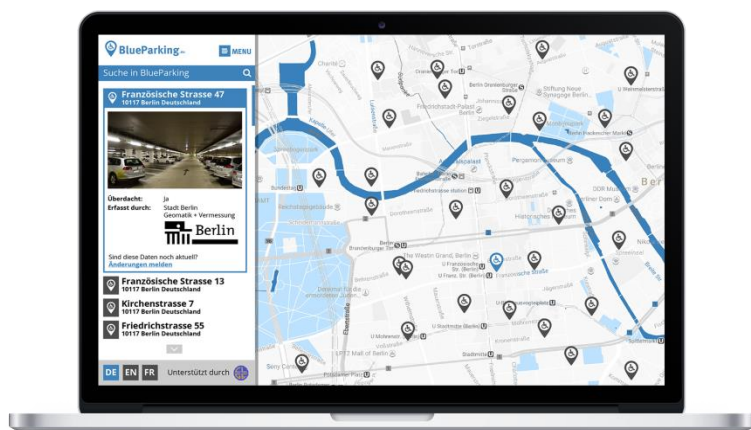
BlueParking

MENU

Suche in BlueParking

Französische Strasse 47
10117 Berlin Deutschland

Überdacht: Ja
Erfasst durch: Stadt Berlin Geomatik + Vermessung

Berlin

Sind diese Daten noch aktuell?
Änderungen melden

Französische Strasse 13
10117 Berlin Deutschland

Kirchenstrasse 7
10117 Berlin Deutschland

Friedrichstrasse 55
10117 Berlin Deutschland

DE EN FR Unterstützt durch

Charité
Berlin Friedrichstraße
Reichstagsgebäude
Pergamonmuseum
Berliner Dom
DDR Museum
Historisches
The Westin Grand, Berlin
Französische Straße
Mall of Berlin
Berlin